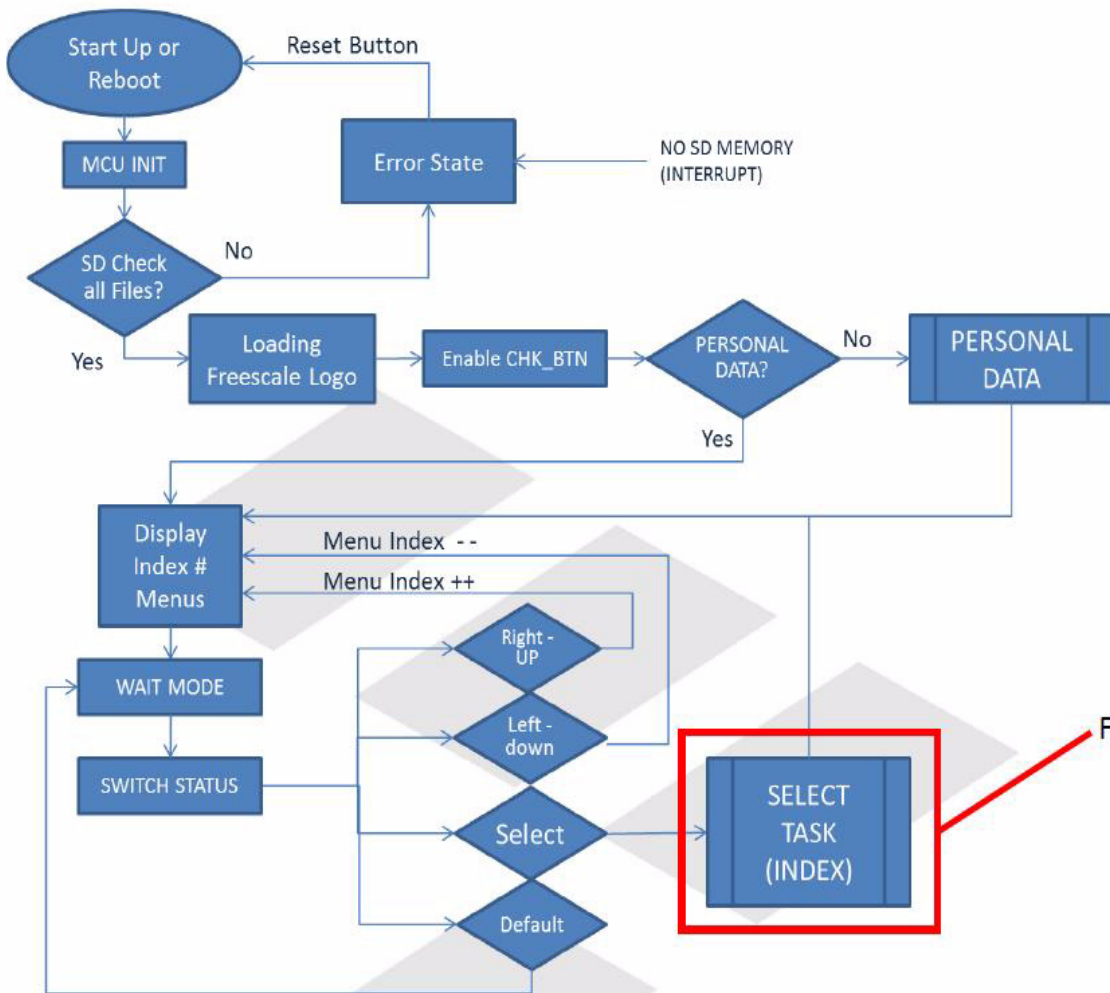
Start Up or Reboot

Reset Button

Error State

NO SD MEMORY (INTERRUPT)

MCU INIT

SD Check all Files?

No

Yes

Loading Freescale Logo

Enable CHK_BTN

PERSONAL DATA?

No

PERSONAL DATA

Yes

Display Index # Menus

Menu Index --

Menu Index ++

Right - UP

WAIT MODE

Left - down

SWITCH STATUS

Select

SELECT TASK (INDEX)

Default

F